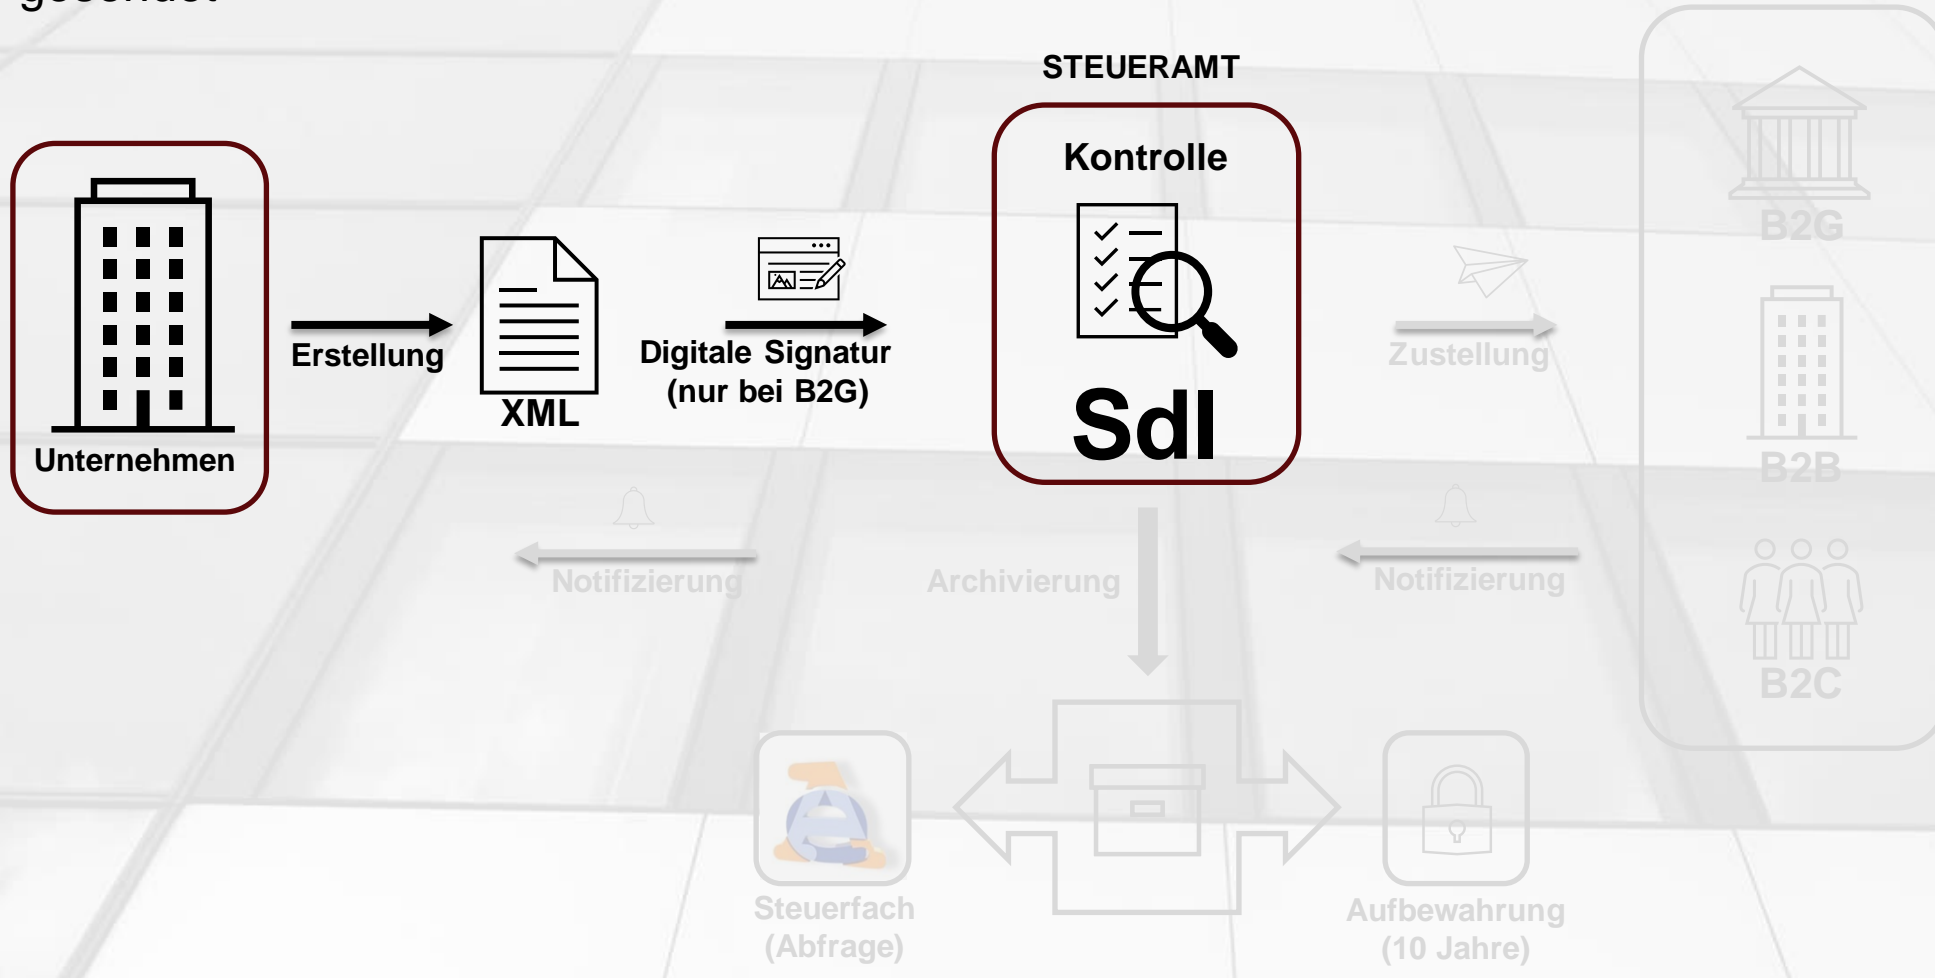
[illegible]

STEUERAMT

Unternehmen

Erstellung

XML

Digitale Signatur (nur bei B2G)

Kontrolle

SdI

Zustellung

B2G

B2B

B2C

Notifizierung

Archivierung

Notifizierung

Steuerfach (Abfrage)

Aufbewahrung (10 Jahre)